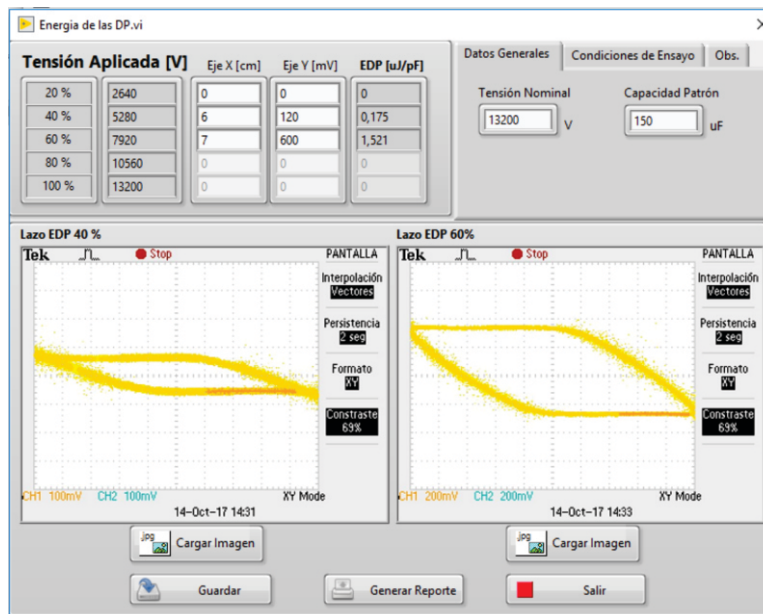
Energia de las DP.vi

Tensión Aplicada [V]

| | | Eje X [cm] | Eje Y [mV] | EDP [uJ/pF] |
|---|---|---|---|---|
| 20 % | 2640 | 0 | 0 | 0 |
| 40 % | 5280 | 6 | 120 | 0,175 |
| 60 % | 7920 | 7 | 600 | 1,521 |
| 80 % | 10560 | 0 | 0 | 0 |
| 100 % | 13200 | 0 | 0 | 0 |

Datos Generales | Condiciones de Ensayo | Obs.

Tensión Nominal
13200 V

Capacidad Patrón
150 uF

Lazo EDP 40 %
Tek Stop PANTALLA
Interpolación Vectores
Persistencia 2 seg
Formato XY
Constraste 69%
CH1 100mV CH2 100mV XY Mode
14-Oct-17 14:31

Lazo EDP 60%
Tek Stop PANTALLA
Interpolación Vectores
Persistencia 2 seg
Formato XY
Constraste 69%
CH1 200mV CH2 200mV XY Mode
14-Oct-17 14:33

jpg Cargar Imagen
jpg Cargar Imagen

Guardar
Generar Reporte
Salir